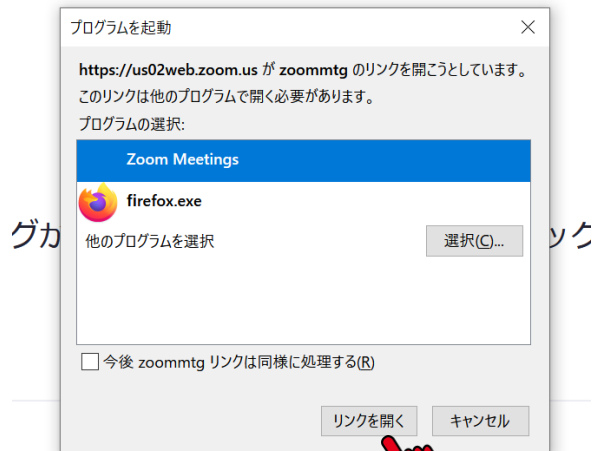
プログラムを起動

https://us02web.zoom.us が zoommtg のリンクを開こうとしています。
このリンクは他のプログラムで開く必要があります。
プログラムの選択:

Zoom Meetings

firefox.exe

他のプログラムを選択

選択(C)...

今後 zoommtg リンクは同様に処理する(R)

リンクを開く

キャンセル

グか

ック